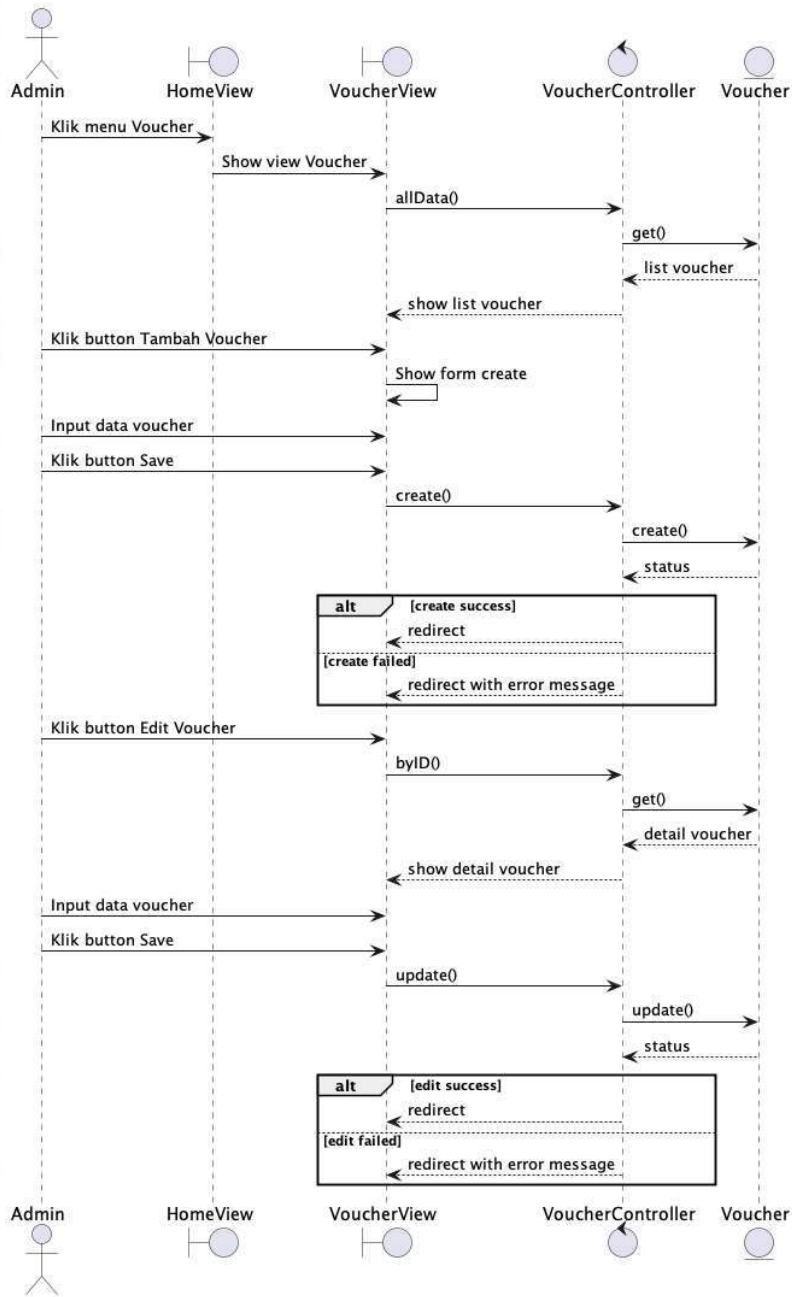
Admin HomeView VoucherView VoucherController Voucher

Klik menu Voucher

Show view Voucher

allData()

get()

list voucher

show list voucher

Klik button Tambah Voucher

Show form create

Input data voucher

Klik button Save

create()

create()

status

alt [create success]

redirect

[create failed]

redirect with error message

Klik button Edit Voucher

byID()

get()

detail voucher

show detail voucher

Input data voucher

Klik button Save

update()

update()

status

alt [edit success]

redirect

[edit failed]

redirect with error message

Admin HomeView VoucherView VoucherController Voucher